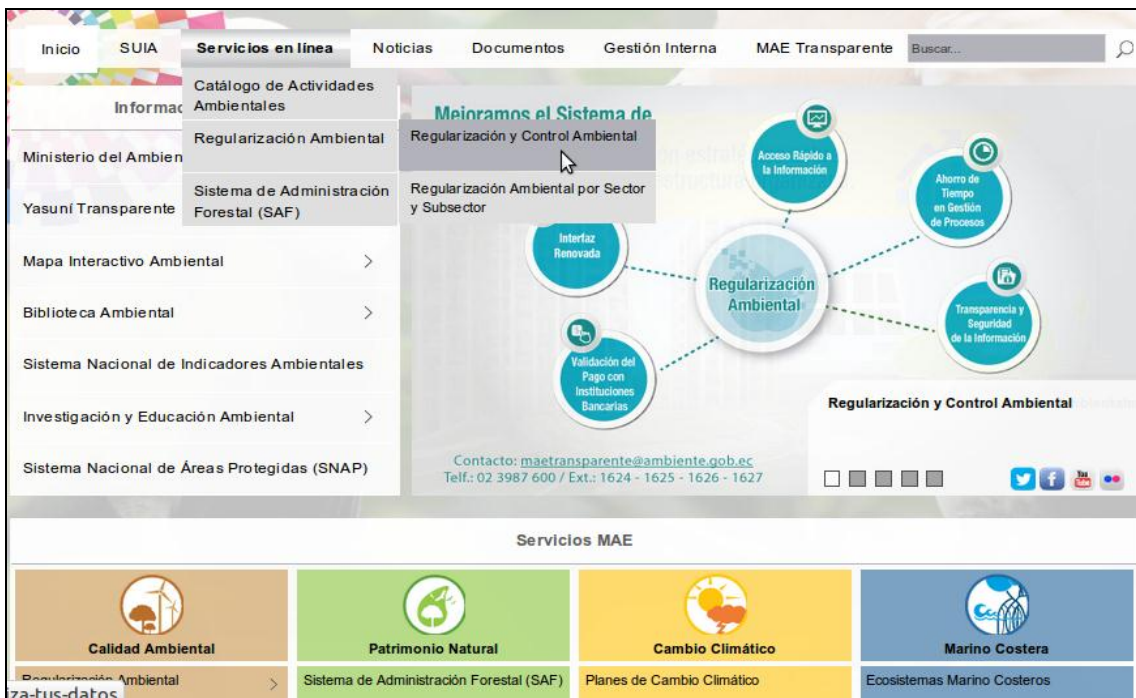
Inicio SUIA Servicios en línea Noticias Documentos Gestión Interna MAE Transparente Buscar...

Catálogo de Actividades Ambientales
Regularización Ambiental
Sistema de Administración Forestal (SAF)

Regularización y Control Ambiental
Regularización Ambiental por Sector y Subsector

Informac
Ministerio del Ambien
Yasuní Transparente
Mapa Interactivo Ambiental
Biblioteca Ambiental
Sistema Nacional de Indicadores Ambientales
Investigación y Educación Ambiental
Sistema Nacional de Áreas Protegidas (SNAP)

Mejoramos el Sistema de
Acceso Rápido a la Información
Ahorro de Tiempo en Gestión de Procesos
Interfaz Renovada
Regularización Ambiental
Transparencia y Seguridad de la Información
Validación del Pago con Instituciones Bancarias

Regularización y Control Ambiental

Contacto: maetransparente@ambiente.gob.ec
Telf.: 02 3987 600 / Ext.: 1624 - 1625 - 1626 - 1627

Servicios MAE

Calidad Ambiental
Patrimonio Natural
Cambio Climático
Marino Costera

Regularización Ambiental
Sistema de Administración Forestal (SAF)
Planes de Cambio Climático
Ecosistemas Marino Costeros

za-tus-datos